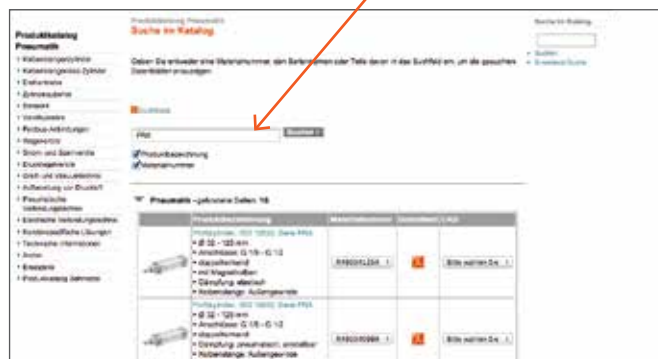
Produktkatalog Pneumatik

Produktkatalog Pneumatik
Suche im Katalog

Suche im Katalog

Geben Sie entweder eine Materialnummer, den Serien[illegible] oder Teile davon in das Suchfeld ein, um die gesuchten Datenblätter anzuzeigen.

Suchen
Erweiterte Suche

Suchbox

PRA

Suchen

Produktbezeichnung
Materialnummer

Pneumatik - gefundene Seiten: 18

| | Produktbezeichnung | Materialnummer | Datenblatt | Mit |
|---|---|---|---|---|
| | Profilzylinder, ISO 15552, Serie PRA<br>• Ø 32 - 125 mm<br>• Anschlüsse: G 1/8 - G 1/2<br>• doppeltwirkend<br>• mit Magnetkolben<br>• Dämpfung: elastisch<br>• Kolbenstange: Außengewinde | R480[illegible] | | Bitte wählen Sie |
| | Profilzylinder, ISO 15552, Serie PRA<br>• Ø 32 - 125 mm<br>• Anschlüsse: G 1/8 - G 1/2<br>• doppeltwirkend<br>• Dämpfung: pneumatisch, einstellbar<br>• Kolbenstange: Außengewinde | R480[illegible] | | Bitte wählen Sie |

Katalogzugangsgruppe
Kolbenstangenlose Zylinder
Drehantriebe
Zylinderzubehör
Greifer
Ventilsysteme
Feldbus-Anbindungen
Wegeventile
Strom- und Sperrventile
Druckregelventile
Druck- und Vakuumschalter
Aufbereitung von Druckluft
Pneumatische Verbindungstechnik
Elektrische Verbindungstechnik
Kundenspezifische Lösungen
Technische Informationen
Archiv
Ersatzteile
Produktkatalog Sammlung